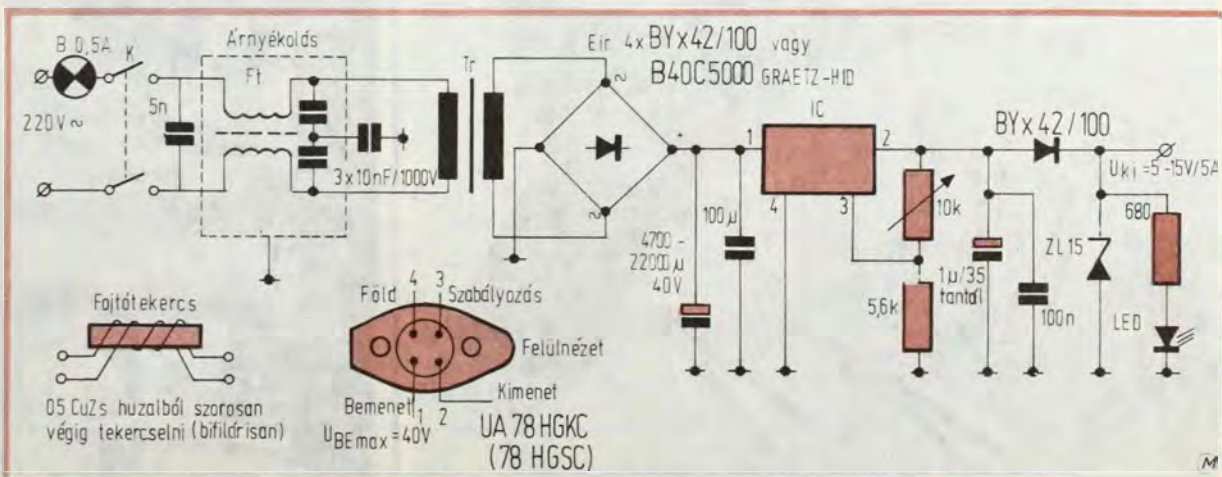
B 0,5A
K
220V ~
5n
Árnyékolás
Ft
3x10nF/1000V
Tr
Eir 4x BYx42/100 vagy
B40C5000 GRAETZ-HID
~
~
+
1
IC
2
4
3
4700 - 22000 µ 40V
100 µ
10k
5,6k
1µ/35 tantál
100n
BYx 42 / 100
Uki = 5 -15V/5A
680
ZL 15
LED
Fojtótekercs
05 CuZs huzalból szorosan végig tekercselni (bifilárisan)
Föld
4
3
Szabályozás
Felülnézet
Kimenet
Bemenet 1
2
UBEmax = 40V
UA 78 HGKC
(78 HGSC)
M